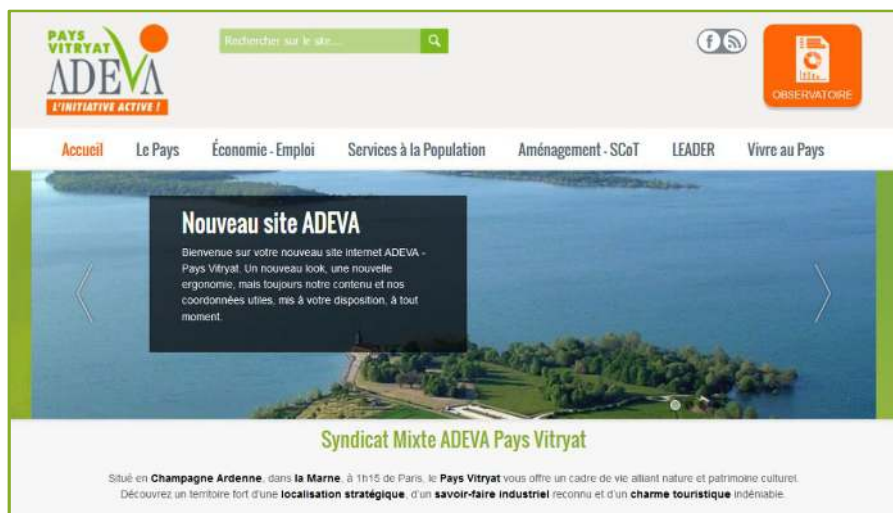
PAYS VITRYAT
ADEVA
L'INITIATIVE ACTIVE !

Rechercher sur le site...

OBSERVATOIRE

Accueil
Le Pays
Économie - Emploi
Services à la Population
Aménagement - SCoT
LEADER
Vivre au Pays

Nouveau site ADEVA

Bienvenue sur votre nouveau site internet ADEVA - Pays Vitryat. Un nouveau look, une nouvelle ergonomie, mais toujours notre contenu et nos coordonnées utiles, mis à votre disposition, à tout moment.

Syndicat Mixte ADEVA Pays Vitryat

Situé en Champagne Ardenne, dans la Marne, à 1h15 de Paris, le Pays Vitryat vous offre un cadre de vie alliant nature et patrimoine culturel. Découvrez un territoire fort d'une localisation stratégique, d'un savoir-faire industriel reconnu et d'un charme touristique indéniable.